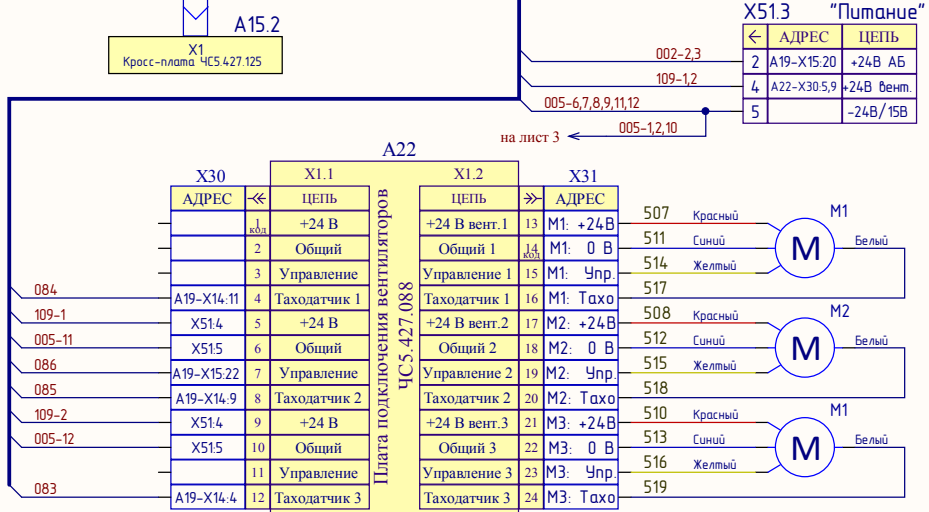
A15.2

X1
Кросс-плата ЧС5.427.125

X51.3 "Питание"

| ← | АДРЕС | ЦЕПЬ |
|---|---|---|
| 2 | А19-X15:20 | +24В АБ |
| 4 | А22-X30:5,9 | +24В вент. |
| 5 | | -24В/15В |

002-2,3
109-1,2
005-6,7,8,9,11,12
005-1,2,10
на лист 3

A22
X1.1
X1.2
X30
X31

Плата подключения вентиляторов ЧС5.427.088

| АДРЕС | ≪ | ЦЕПЬ |
|---|---|---|
| | 1 код | +24 В |
| | 2 | Общий |
| | 3 | Управление |
| А19-X14:11 | 4 | Тахо­датчик 1 |
| X51:4 | 5 | +24 В |
| X51:5 | 6 | Общий |
| А19-X15:22 | 7 | Управление |
| А19-X14:9 | 8 | Тахо­датчик 2 |
| X51:4 | 9 | +24 В |
| X51:5 | 10 | Общий |
| | 11 | Управление |
| А19-X14:4 | 12 | Тахо­датчик 3 |

084
109-1
005-11
086
085
109-2
005-12
083

| ЦЕПЬ | ≫ | АДРЕС |
|---|---|---|
| +24 В вент.1 | 13 | M1: +24В |
| Общий 1 | 14 код | M1: 0 В |
| Управление 1 | 15 | M1: Упр. |
| Тахо­датчик 1 | 16 | M1: Тахо |
| +24 В вент.2 | 17 | M2: +24В |
| Общий 2 | 18 | M2: 0 В |
| Управление 2 | 19 | M2: Упр. |
| Тахо­датчик 2 | 20 | M2: Тахо |
| +24 В вент.3 | 21 | M3: +24В |
| Общий 3 | 22 | M3: 0 В |
| Управление 3 | 23 | M3: Упр. |
| Тахо­датчик 3 | 24 | M3: Тахо |

507 Красный
511 Синий
514 Желтый
517
M1
M
Белый

508 Красный
512 Синий
515 Желтый
518
M2
M
Белый

510 Красный
513 Синий
516 Желтый
519
M1
M
Белый